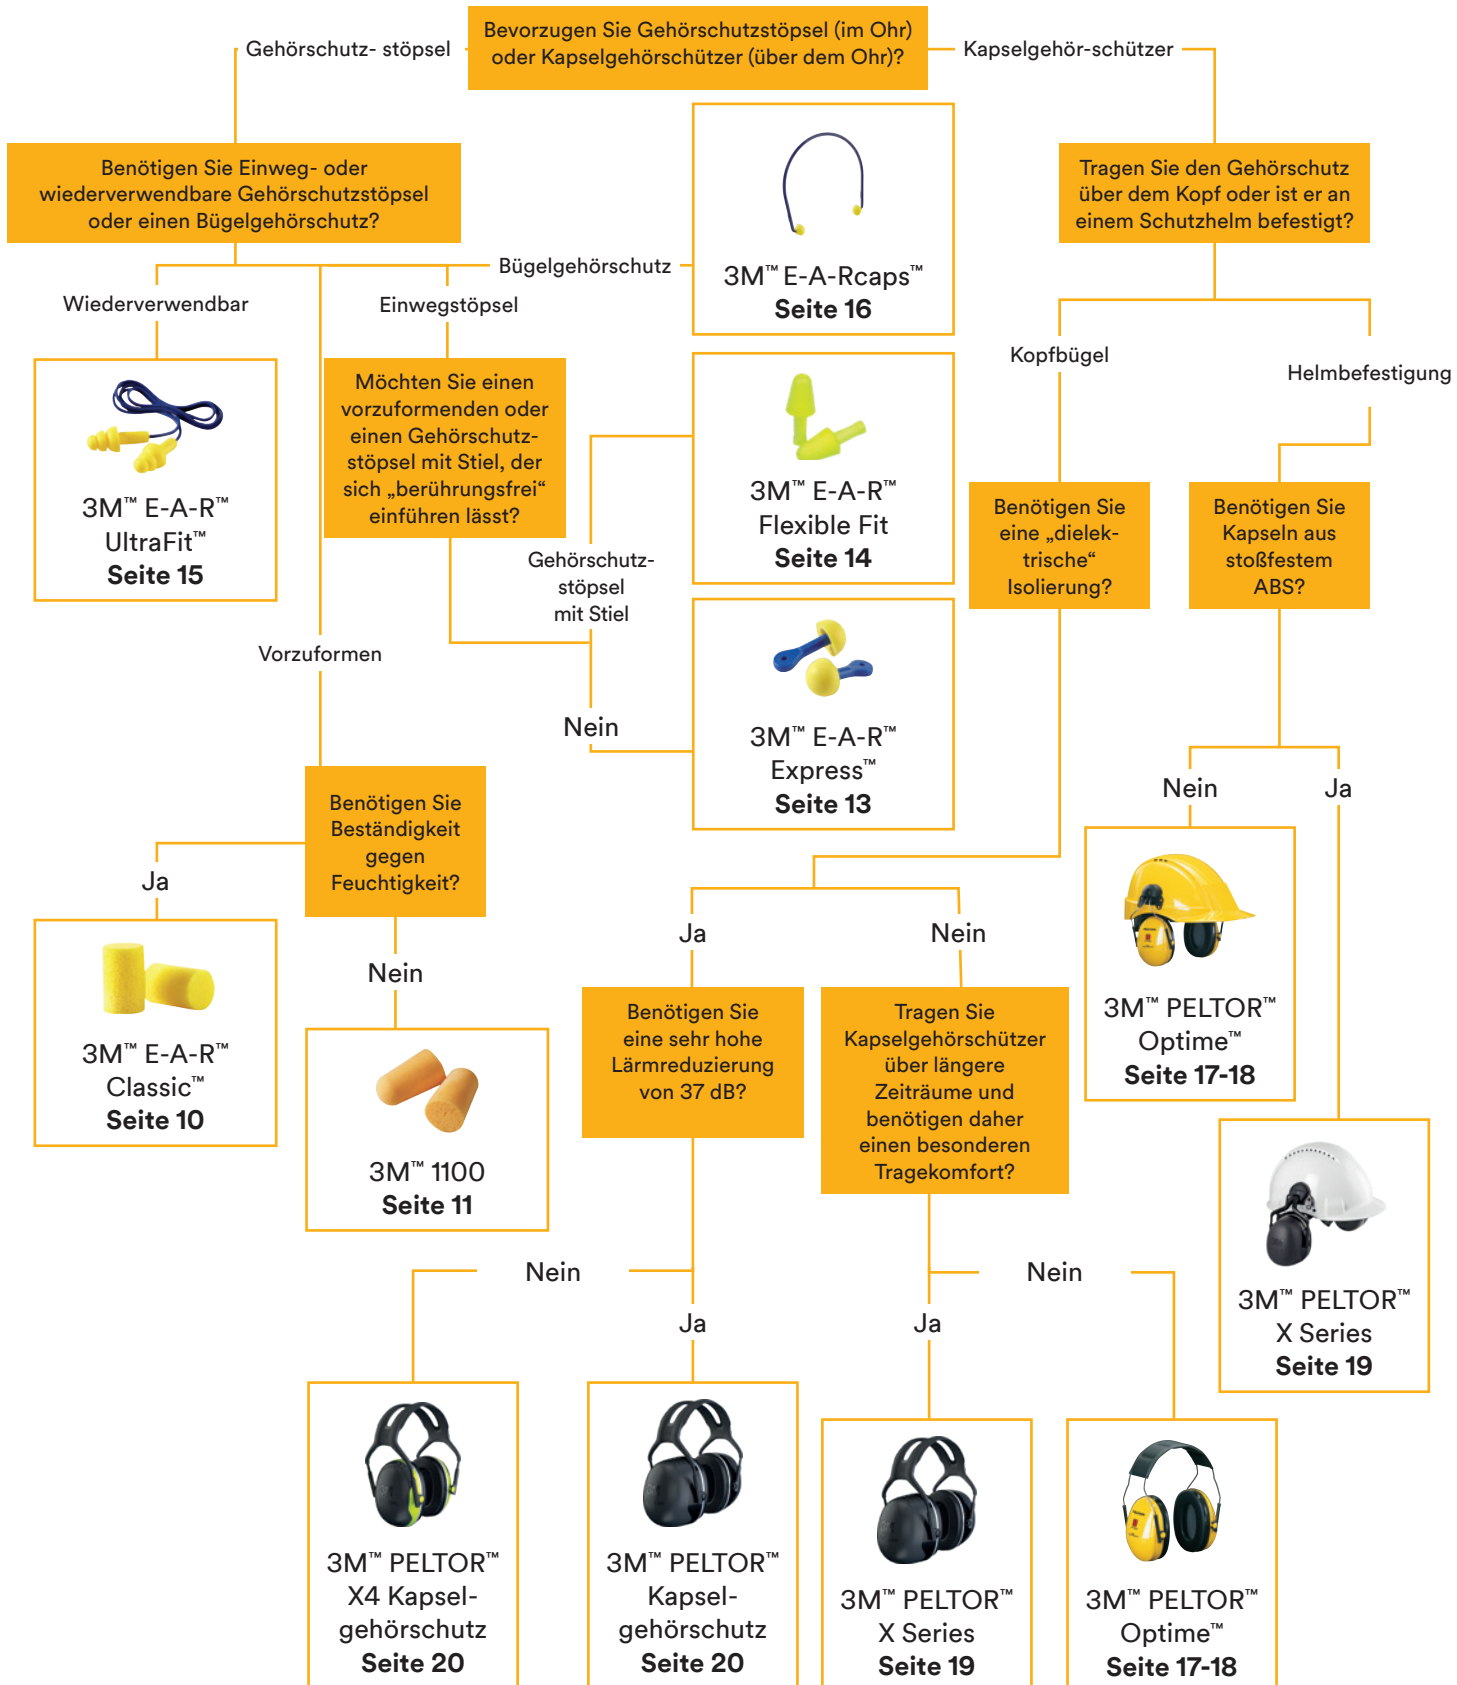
Bevorzugen Sie Gehörschutzstöpsel (im Ohr) oder Kapselgehörschützer (über dem Ohr)?

Gehörschutz- stöpsel

Kapselgehör-schützer

Benötigen Sie Einweg- oder wiederverwendbare Gehörschutzstöpsel oder einen Bügelgehörschutz?

Bügelgehörschutz

3M™ E-A-Rcaps™
Seite 16

Tragen Sie den Gehörschutz über dem Kopf oder ist er an einem Schutzhelm befestigt?

Wiederverwendbar

Einwegstöpsel

3M™ E-A-R™
UltraFit™
Seite 15

Möchten Sie einen vorzuformenden oder einen Gehörschutzstöpsel mit Stiel, der sich „berührungsfrei“ einführen lässt?

3M™ E-A-R™
Flexible Fit
Seite 14

Kopfbügel

Helmbefestigung

Gehörschutz-stöpsel mit Stiel

Benötigen Sie eine „dielektrische“ Isolierung?

Benötigen Sie Kapseln aus stoßfestem ABS?

Vorzuformen

Nein

3M™ E-A-R™
Express™
Seite 13

Nein

Ja

Benötigen Sie Beständigkeit gegen Feuchtigkeit?

Ja

3M™ PELTOR™
Optime™
Seite 17-18

Ja

Nein

Nein

3M™ E-A-R™
Classic™
Seite 10

3M™ 1100
Seite 11

Benötigen Sie eine sehr hohe Lärmreduzierung von 37 dB?

Tragen Sie Kapselgehörschützer über längere Zeiträume und benötigen daher einen besonderen Tragekomfort?

3M™ PELTOR™
X Series
Seite 19

Nein

Nein

Ja

Ja

3M™ PELTOR™
X4 Kapselgehörschutz
Seite 20

3M™ PELTOR™
Kapselgehörschutz
Seite 20

3M™ PELTOR™
X Series
Seite 19

3M™ PELTOR™
Optime™
Seite 17-18